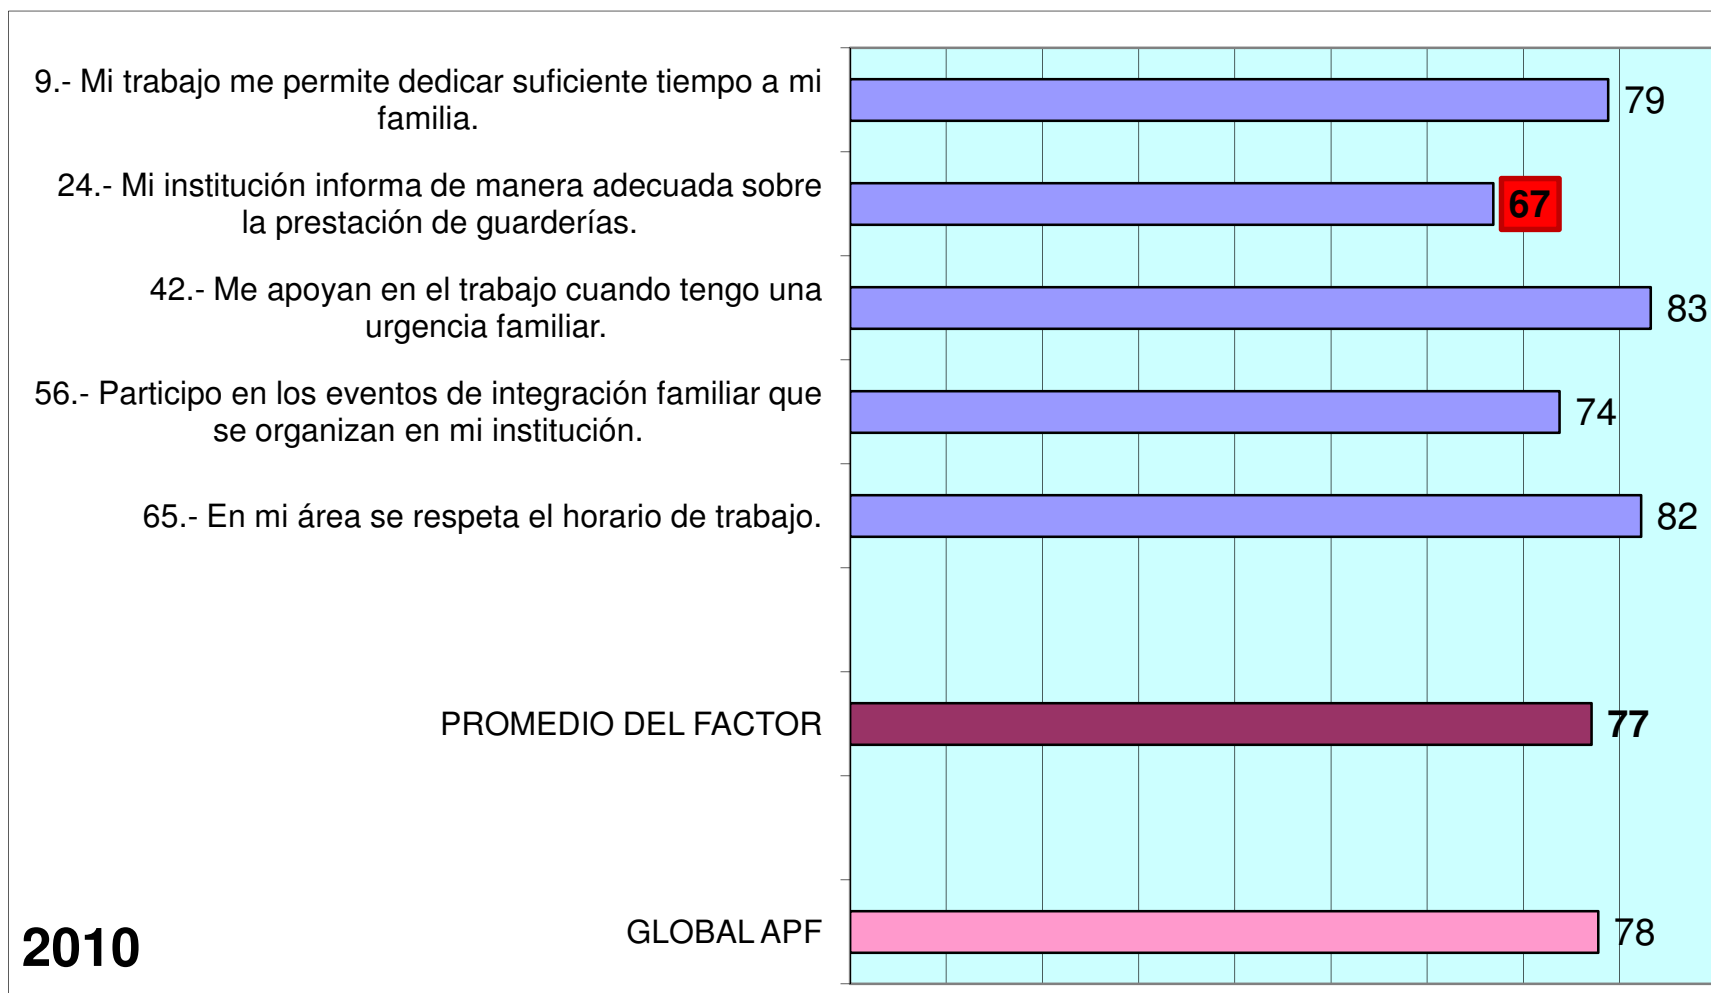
9.- Mi trabajo me permite dedicar suficiente tiempo a mi familia.

79

24.- Mi institución informa de manera adecuada sobre la prestación de guarderías.

67

42.- Me apoyan en el trabajo cuando tengo una urgencia familiar.

83

56.- Participo en los eventos de integración familiar que se organizan en mi institución.

74

65.- En mi área se respeta el horario de trabajo.

82

PROMEDIO DEL FACTOR

77

GLOBAL APF

78

2010